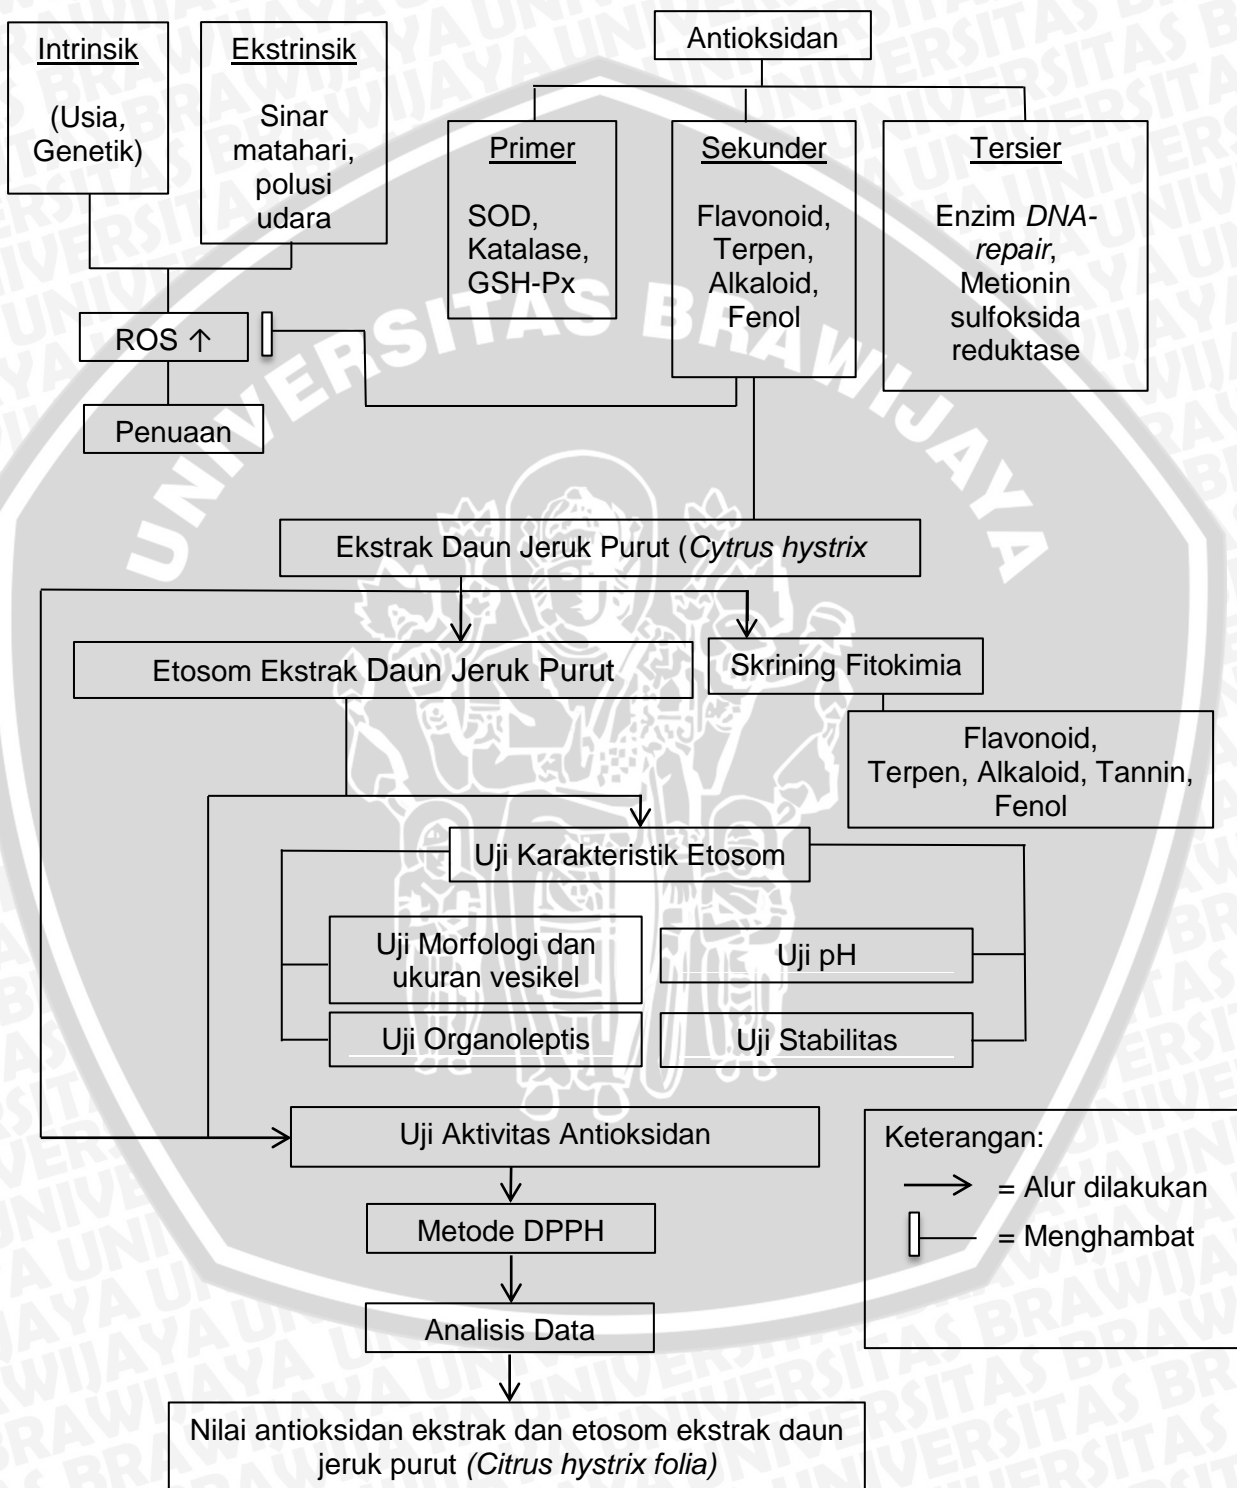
Intrinsik

(Usia, Genetik)

Ekstrinsik

Sinar matahari, polusi udara

Antioksidan

Primer

SOD, Katalase, GSH-Px

Sekunder

Flavonoid, Terpen, Alkaloid, Fenol

Tersier

Enzim *DNA-repair*, Metionin sulfoksida reduktase

ROS ↑

Penuaan

Ekstrak Daun Jeruk Purut (*Cytrus hystrix*

Etosom Ekstrak Daun Jeruk Purut

Skrining Fitokimia

Flavonoid, Terpen, Alkaloid, Tannin, Fenol

Uji Karakteristik Etosom

Uji Morfologi dan ukuran vesikel

Uji pH

Uji Organoleptis

Uji Stabilitas

Uji Aktivitas Antioksidan

Keterangan:

= Alur dilakukan

= Menghambat

Metode DPPH

Analisis Data

Nilai antioksidan ekstrak dan etosom ekstrak daun jeruk purut *(Citrus hystrix folia)*